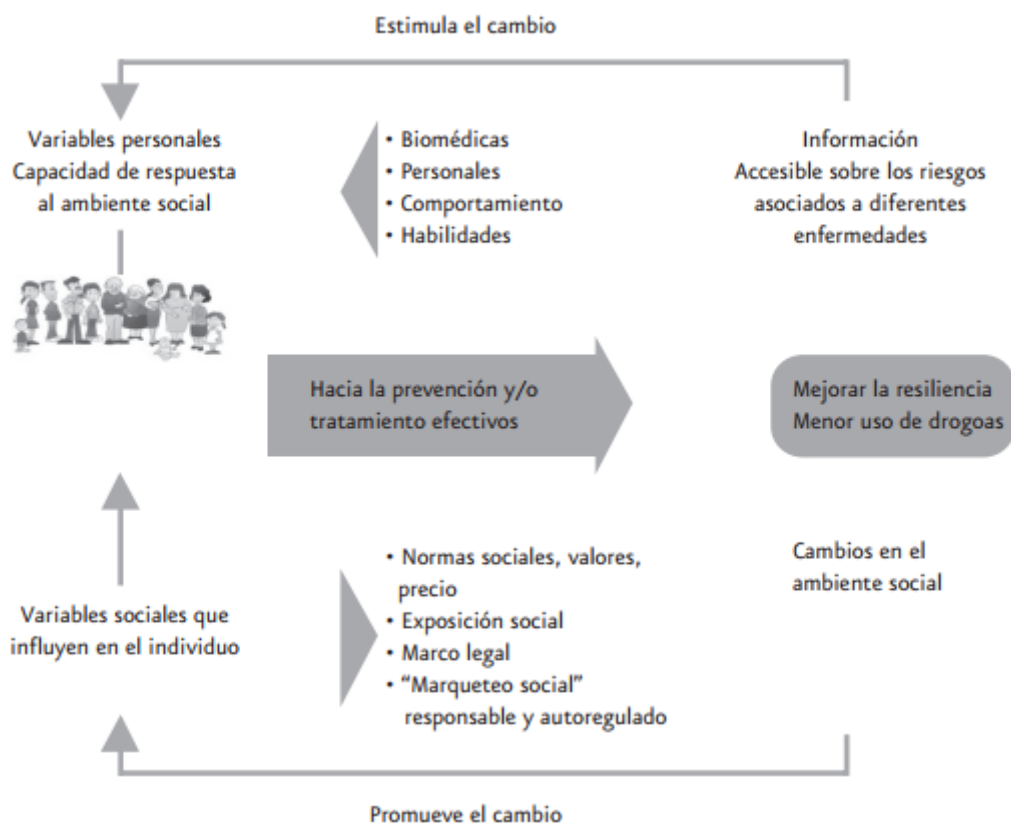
Estimula el cambio

Variables personales
Capacidad de respuesta al ambiente social

• Biomédicas
• Personales
• Comportamiento
• Habilidades

Información
Accesible sobre los riesgos asociados a diferentes enfermedades

Hacia la prevención y/o tratamiento efectivos

Mejorar la resiliencia
Menor uso de drogoas

Variables sociales que influyen en el individuo

• Normas sociales, valores, precio
• Exposición social
• Marco legal
• "Marqueteo social" responsable y autoregulado

Cambios en el ambiente social

Promueve el cambio